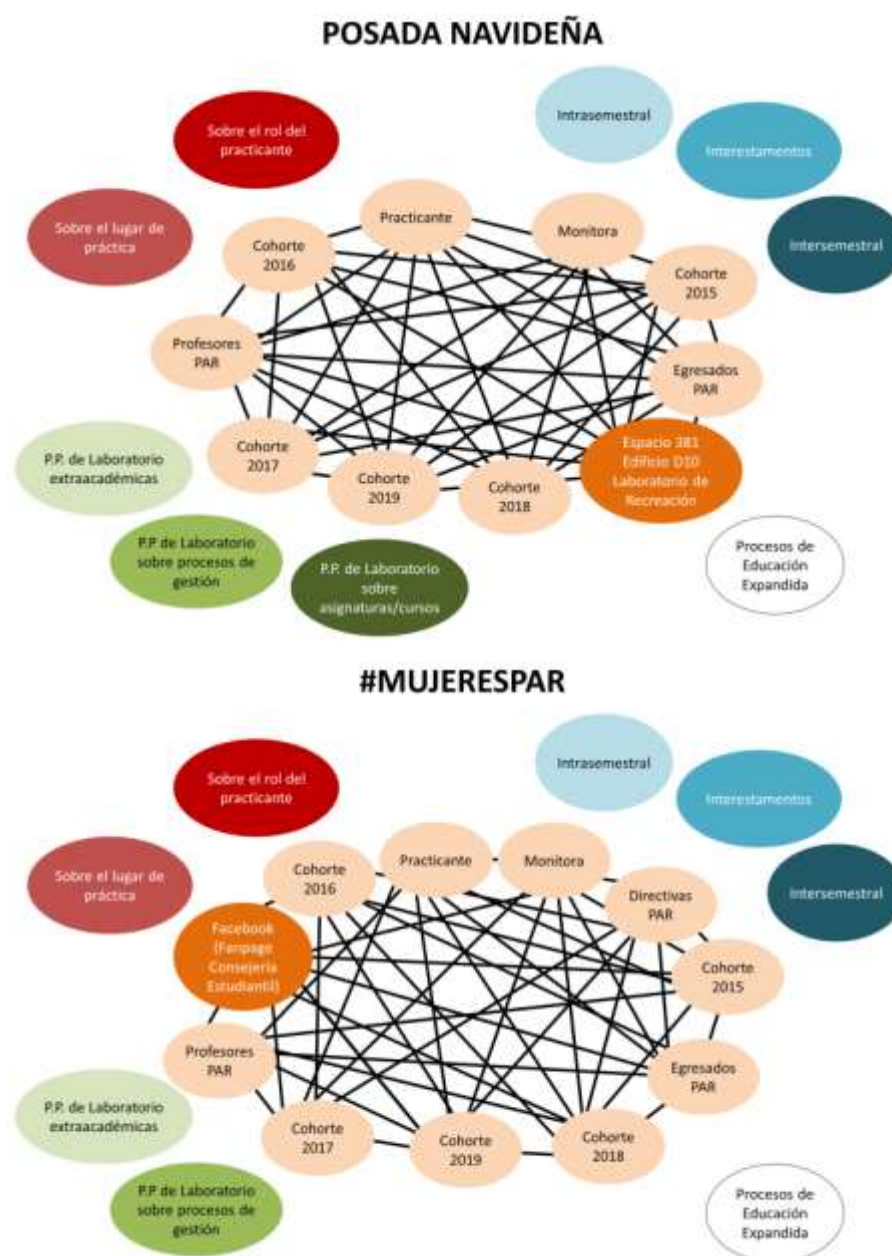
POSADA NAVIDEÑA

Intrasemestral

Sobre el rol del practicante

Interestamentos

Sobre el lugar de práctica

Practicante

Monitora

Intersemestral

Cohorte 2016

Cohorte 2015

Profesores PAR

Egresados PAR

Cohorte 2017

Espacio 381 Edificio D10 Laboratorio de Recreación

P.P. de Laboratorio extraacadémicas

Cohorte 2019

Cohorte 2018

P.P de Laboratorio sobre procesos de gestión

P.P. de Laboratorio sobre asignaturas/cursos

Procesos de Educación Expandida

#MUJERESPAR

Intrasemestral

Sobre el rol del practicante

Interestamentos

Sobre el lugar de práctica

Cohorte 2016

Practicante

Monitora

Intersemestral

Directivas PAR

Facebook (Fanpage Consejería Estudiantil)

Cohorte 2015

Profesores PAR

Egresados PAR

P.P. de Laboratorio extraacadémicas

Cohorte 2017

Cohorte 2019

Cohorte 2018

P.P de Laboratorio sobre procesos de gestión

Procesos de Educación Expandida